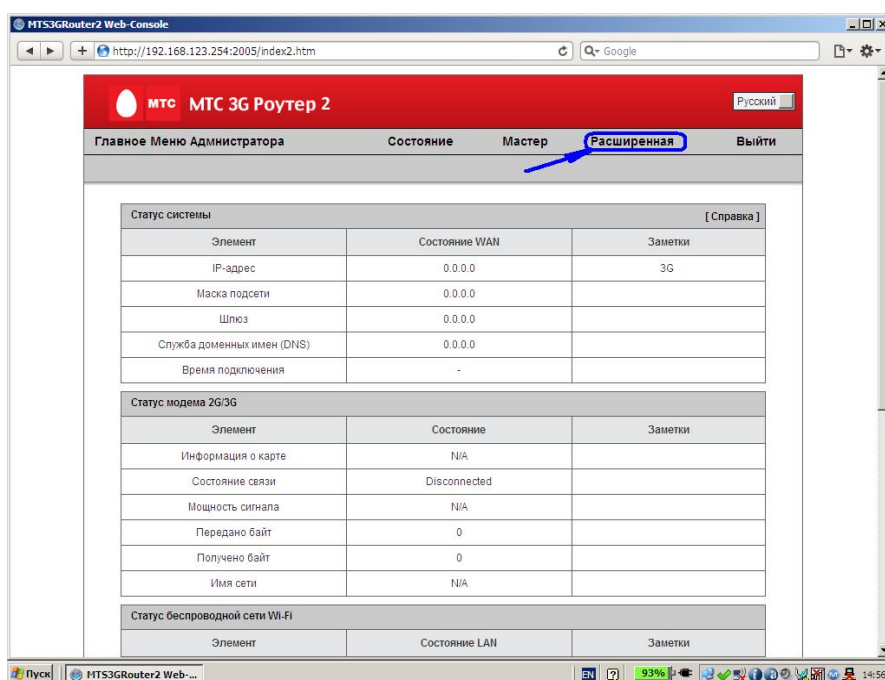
MTS3GRouter2 Web-Console

http://192.168.123.254:2005/index2.htm

Google

МТС МТС 3G Роутер 2

Русский

Главное Меню Администратора Состояние Мастер Расширенная Выйти

Статус системы [ Справка ]

| Элемент | Состояние WAN | Заметки |
|---|---|---|
| IP-адрес | 0.0.0.0 | 3G |
| Маска подсети | 0.0.0.0 | |
| Шлюз | 0.0.0.0 | |
| Служба доменных имен (DNS) | 0.0.0.0 | |
| Время подключения | - | |

Статус модема 2G/3G

| Элемент | Состояние | Заметки |
|---|---|---|
| Информация о карте | N/A | |
| Состояние связи | Disconnected | |
| Мощность сигнала | N/A | |
| Передано байт | 0 | |
| Получено байт | 0 | |
| Имя сети | N/A | |

Статус беспроводной сети Wi-Fi

| Элемент | Состояние LAN | Заметки |
|---|---|---|

Пуск MTS3GRouter2 Web-... EN 93% 14:56